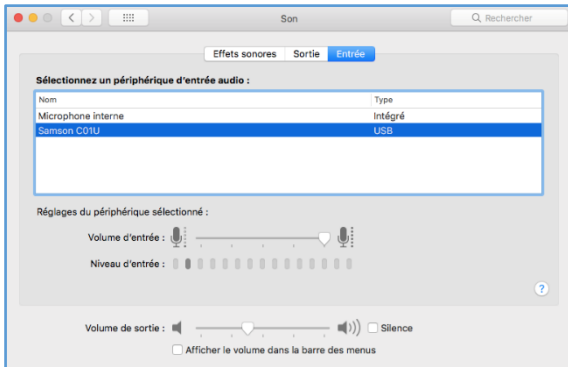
Son

Rechercher

Effets sonores | Sortie | Entrée

Sélectionnez un périphérique d'entrée audio :

| Nom | Type |
|---|---|
| Microphone interne | Intégré |
| Samson C01U | USB |

Réglages du périphérique sélectionné :

Volume d'entrée :

Niveau d'entrée :

?

Volume de sortie :

Silence

Afficher le volume dans la barre des menus